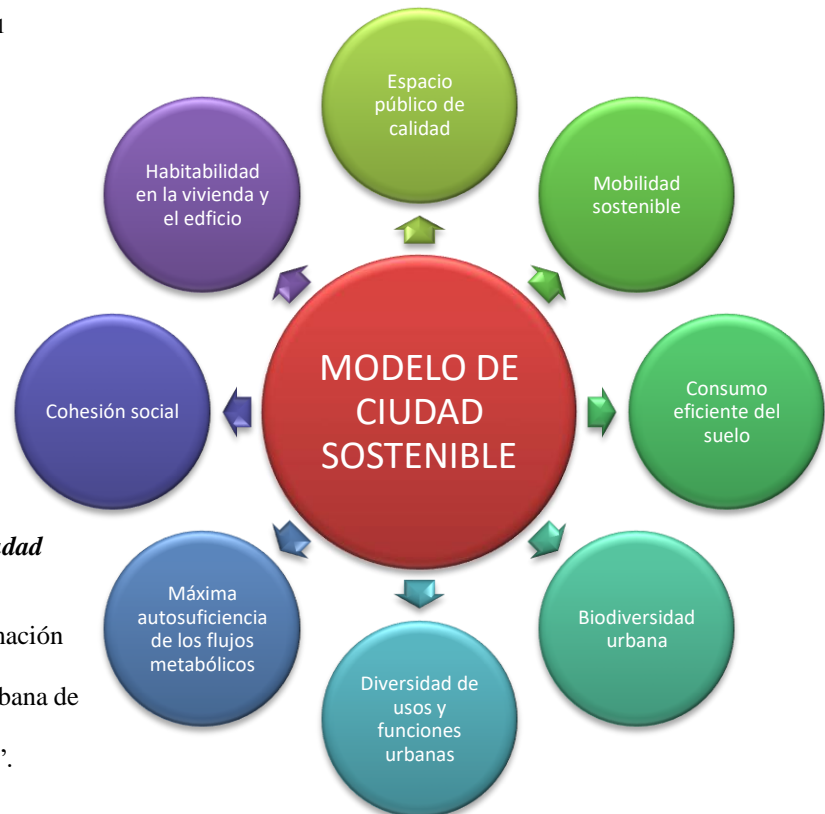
MODELO DE CIUDAD SOSTENIBLE

Espacio público de calidad

Mobilidad sostenible

Consumo eficiente del suelo

Biodiversidad urbana

Diversidad de usos y funciones urbanas

Máxima autosuficiencia de los flujos metabólicos

Cohesión social

Habitabilidad en la vivienda y el edficio

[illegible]

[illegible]dad

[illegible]nación

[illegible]bana de

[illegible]’.